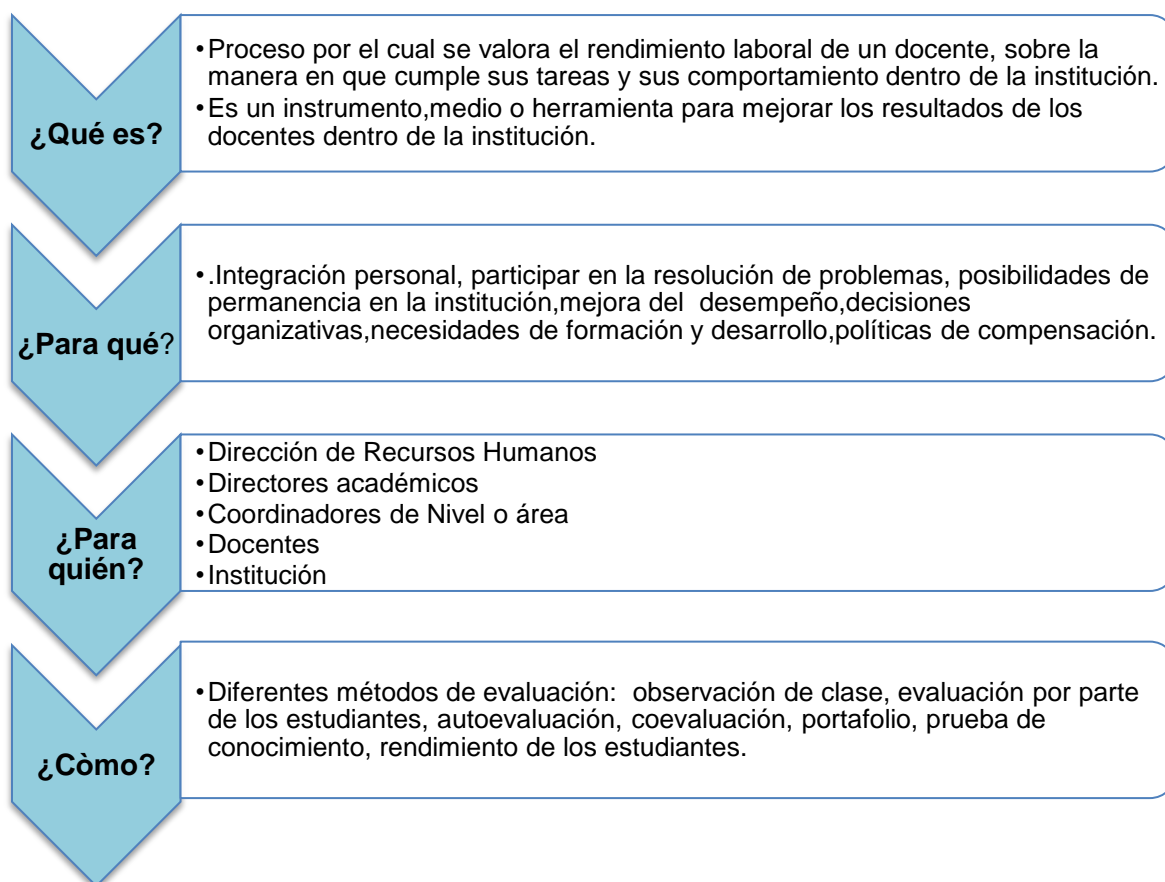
¿Qué es?

• Proceso por el cual se valora el rendimiento laboral de un docente, sobre la manera en que cumple sus tareas y sus comportamiento dentro de la institución.
• Es un instrumento,medio o herramienta para mejorar los resultados de los docentes dentro de la institución.

¿Para qué?

• .Integración personal, participar en la resolución de problemas, posibilidades de permanencia en la institución,mejora del desempeño,decisiones organizativas,necesidades de formación y desarrollo,políticas de compensación.

¿Para quién?

• Dirección de Recursos Humanos
• Directores académicos
• Coordinadores de Nivel o área
• Docentes
• Institución

¿Còmo?

• Diferentes métodos de evaluación: observación de clase, evaluación por parte de los estudiantes, autoevaluación, coevaluación, portafolio, prueba de conocimiento, rendimiento de los estudiantes.